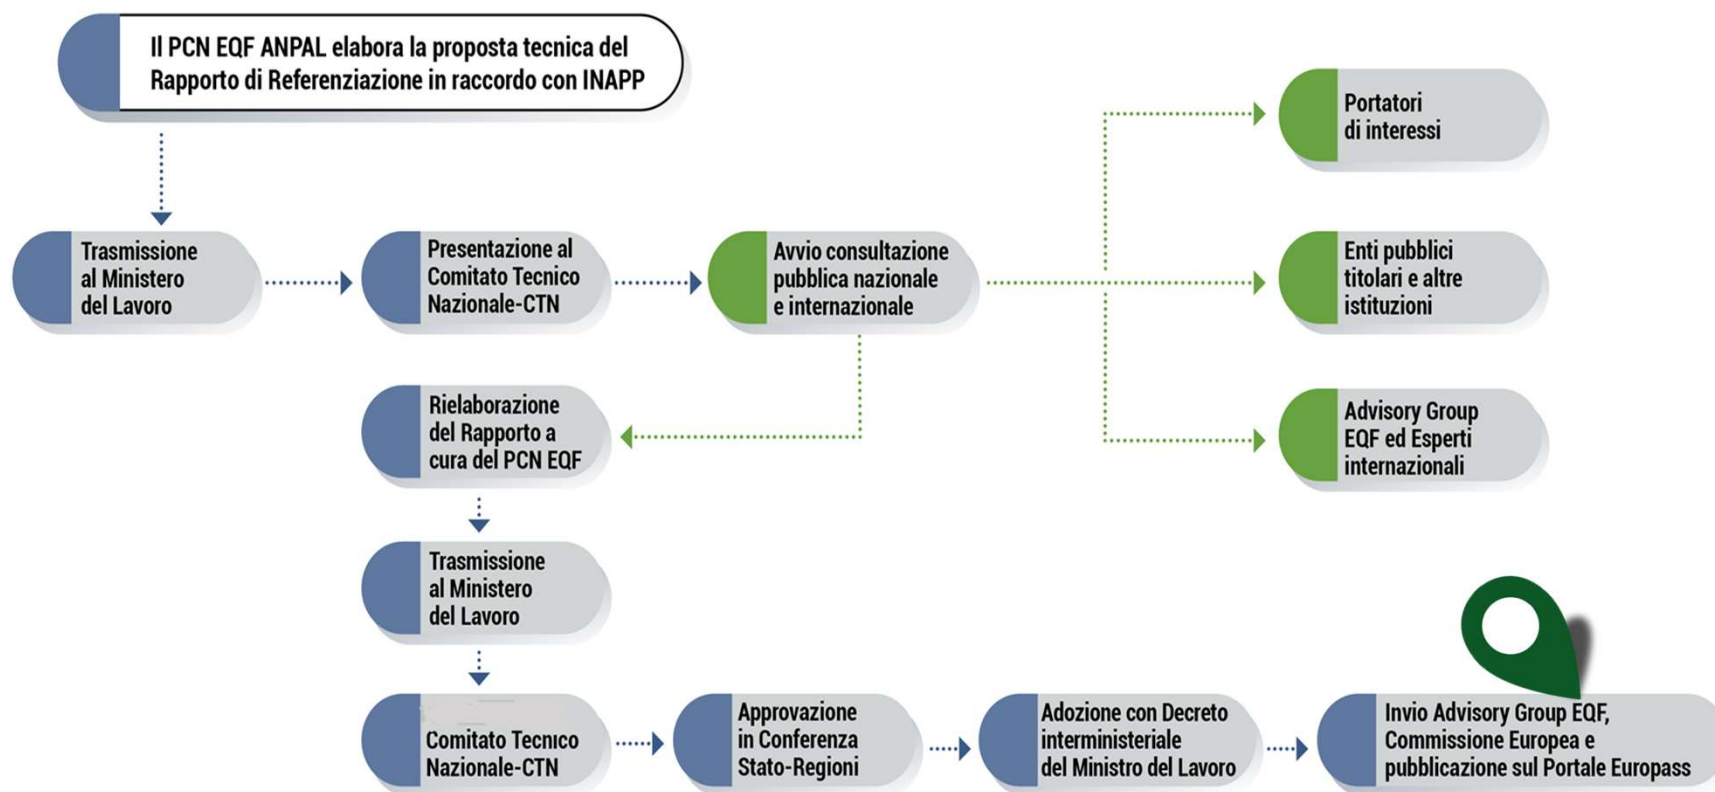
Il PCN EQF ANPAL elabora la proposta tecnica del Rapporto di Referenziazione in raccordo con INAPP

Trasmissione al Ministero del Lavoro

Presentazione al Comitato Tecnico Nazionale-CTN

Avvio consultazione pubblica nazionale e internazionale

Portatori di interessi

Enti pubblici titolari e altre istituzioni

Advisory Group EQF ed Esperti internazionali

Rielaborazione del Rapporto a cura del PCN EQF

Trasmissione al Ministero del Lavoro

Comitato Tecnico Nazionale-CTN

Approvazione in Conferenza Stato-Regioni

Adozione con Decreto interministeriale del Ministro del Lavoro

Invio Advisory Group EQF, Commissione Europea e pubblicazione sul Portale Europass